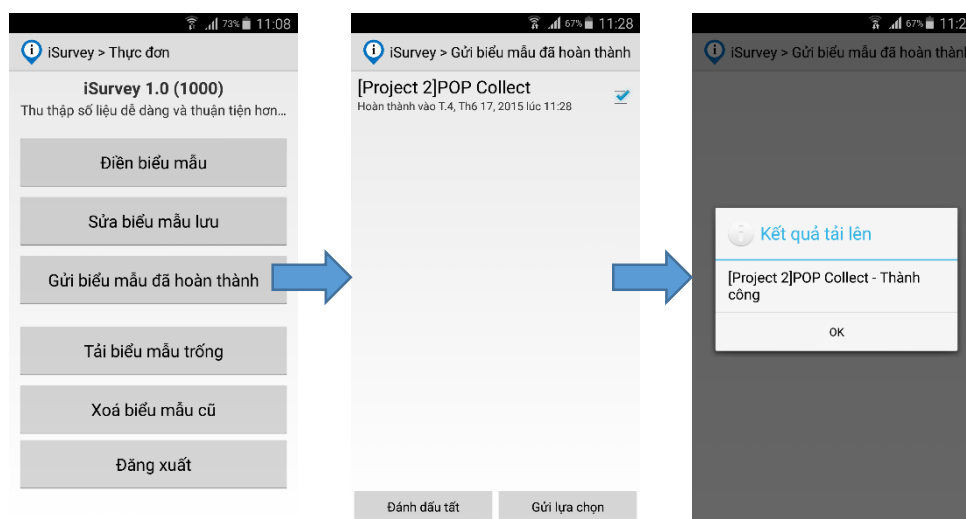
73% 11:08

iSurvey > Thực đơn

iSurvey 1.0 (1000)

Thu thập số liệu dễ dàng và thuận tiện hơn...

Điền biểu mẫu

Sửa biểu mẫu lưu

Gửi biểu mẫu đã hoàn thành

Tải biểu mẫu trống

Xoá biểu mẫu cũ

Đăng xuất

67% 11:28

iSurvey > Gửi biểu mẫu đã hoàn thành

[Project 2]POP Collect

Hoàn thành vào T.4, Th6 17, 2015 lúc 11:28

Đánh dấu tất

Gửi lựa chọn

67% 11:2

iSurvey > Gửi biểu mẫu đã hoàn thành

Kết quả tải lên

[Project 2]POP Collect - Thành công

OK